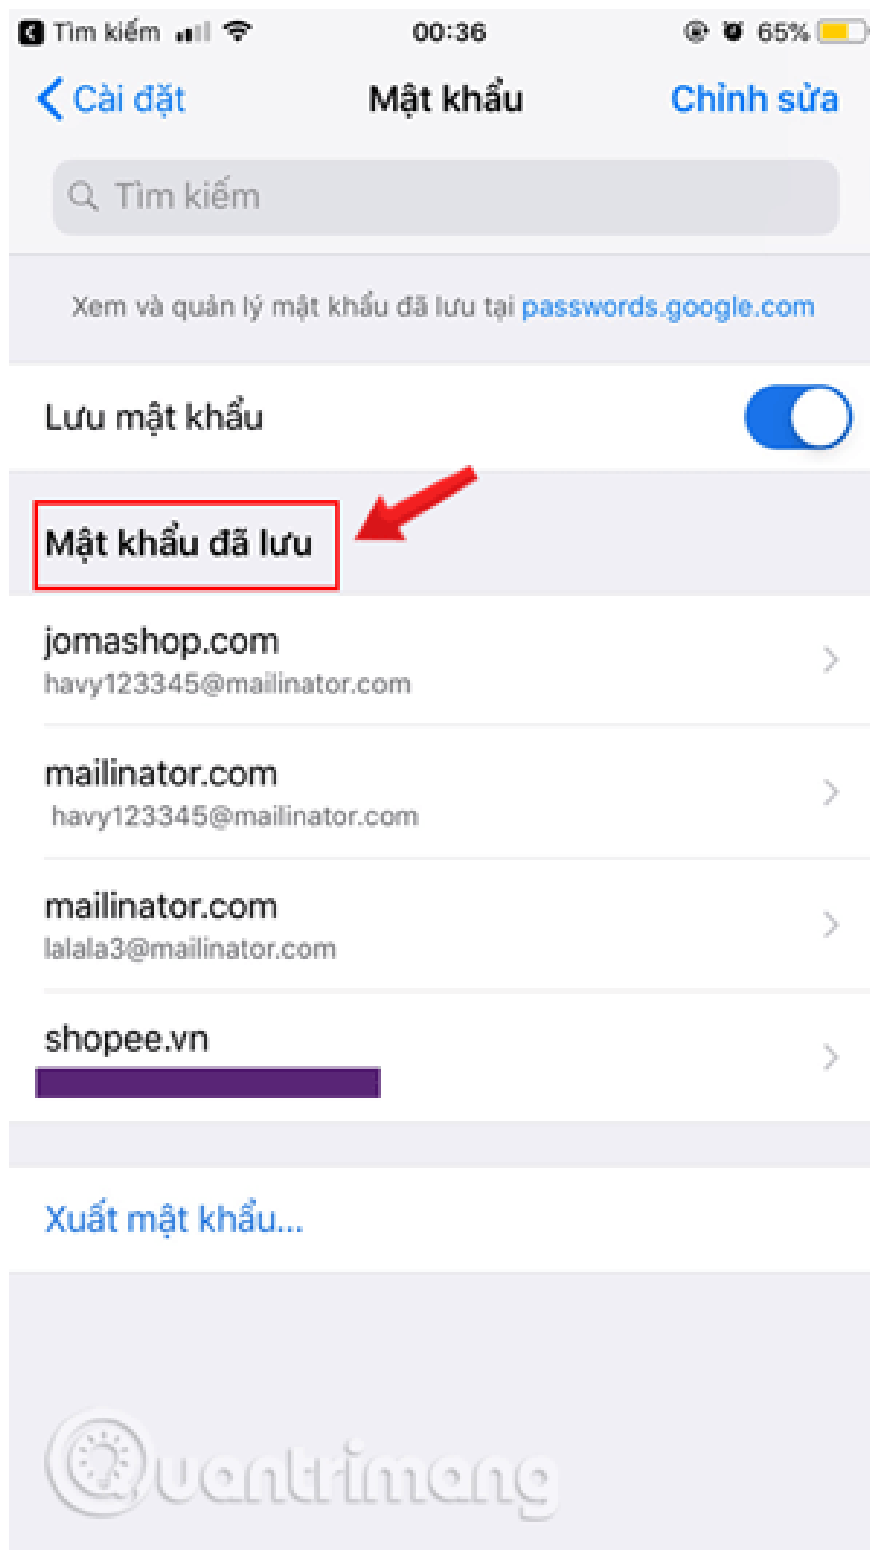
Tìm kiếm 00:36 65%

Cài đặt Mật khẩu Chỉnh sửa

Tìm kiếm

Xem và quản lý mật khẩu đã lưu tại passwords.google.com

Lưu mật khẩu

Mật khẩu đã lưu

jomashop.com
havy123345@mailinator.com

mailinator.com
havy123345@mailinator.com

mailinator.com
lalala3@mailinator.com

shopee.vn

Xuất mật khẩu...

Quantrimang